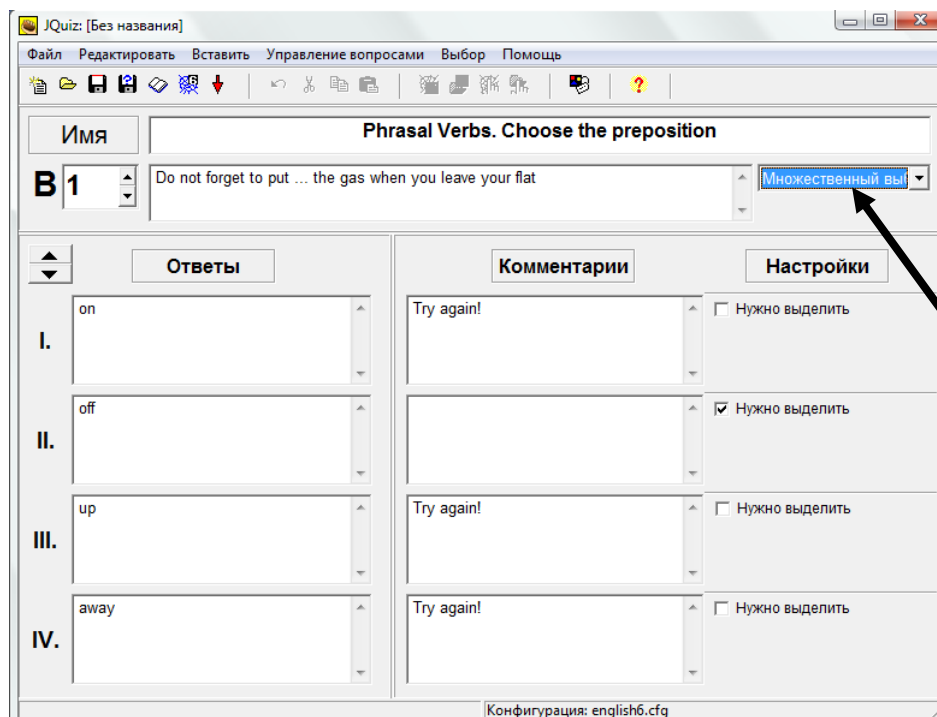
JQuiz: [Без названия]

Файл Редактировать Вставить Управление вопросами Выбор Помощь

Имя

Phrasal Verbs. Choose the preposition

В 1

Do not forget to put ... the gas when you leave your flat

Множественный вы

Ответы

Комментарии

Настройки

I.

on

Try again!

Нужно выделить

II.

off

Нужно выделить

III.

up

Try again!

Нужно выделить

IV.

away

Try again!

Нужно выделить

Конфигурация: english6.cfg